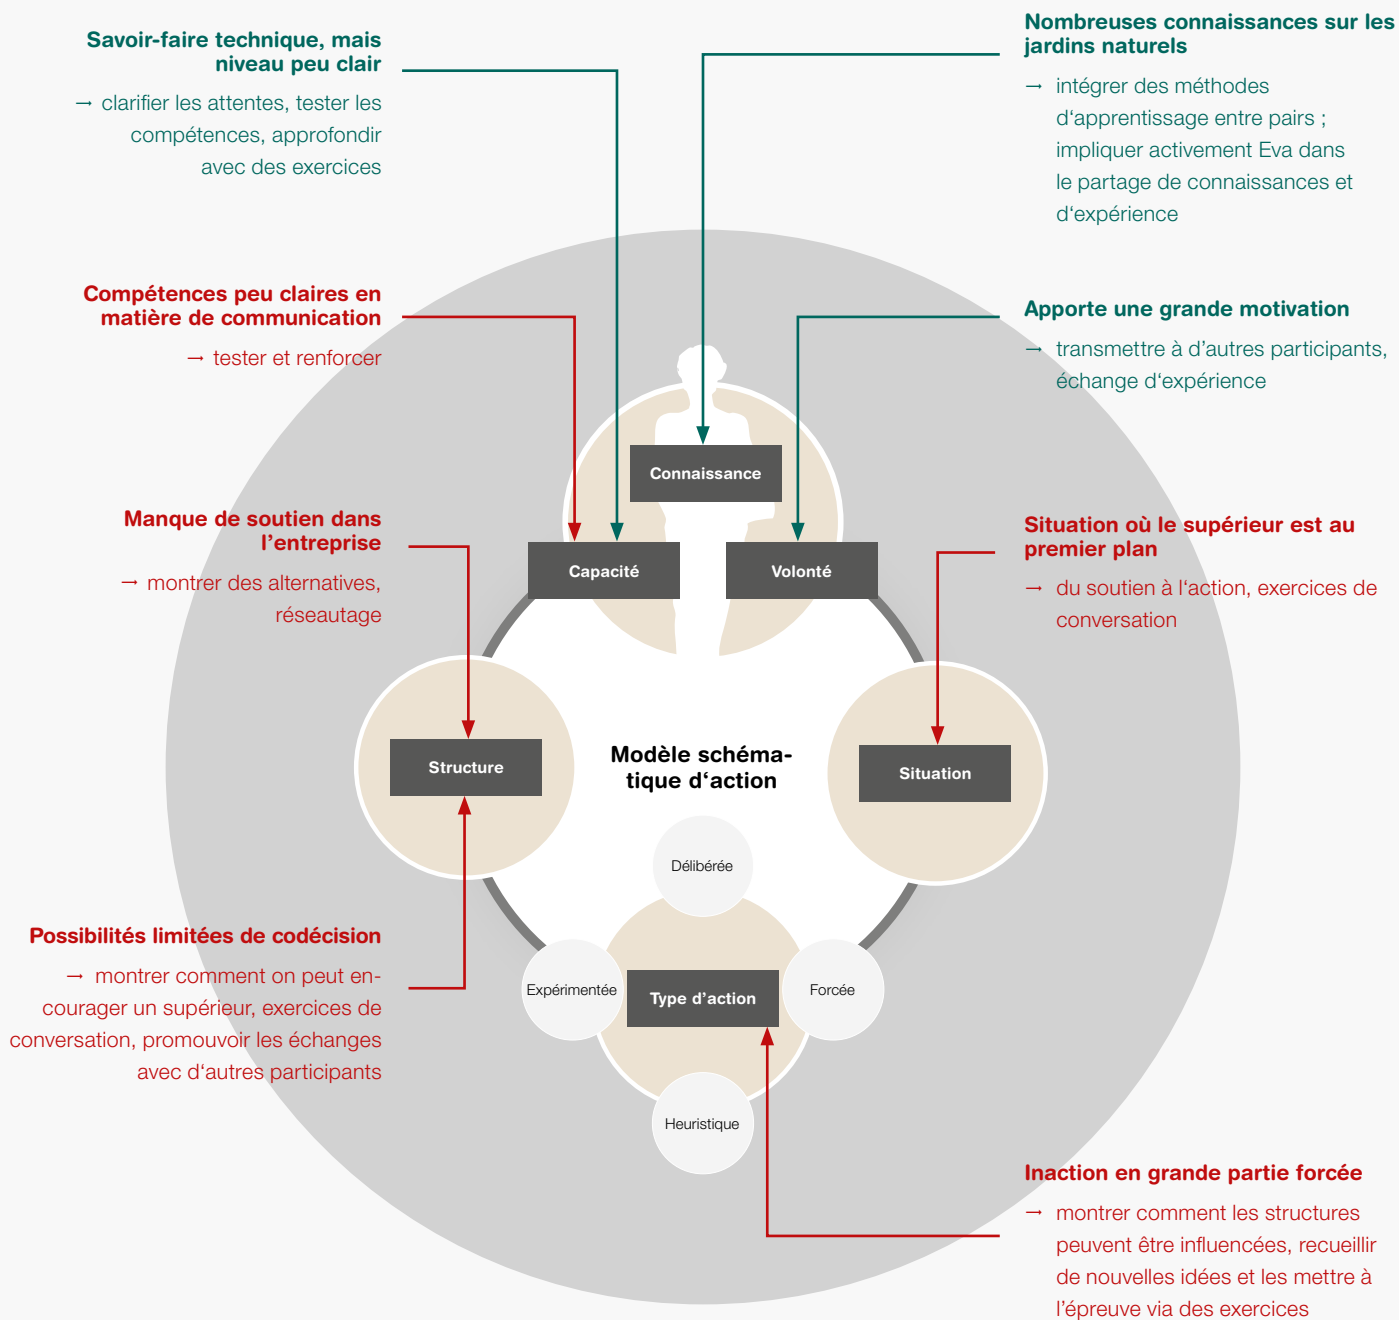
Savoir-faire technique, mais niveau peu clair

→ clarifier les attentes, tester les compétences, approfondir avec des exercices

Nombreuses connaissances sur les jardins naturels

→ intégrer des méthodes d'apprentissage entre pairs ; impliquer activement Eva dans le partage de connaissances et d'expérience

Compétences peu claires en matière de communication

→ tester et renforcer

Apporte une grande motivation

→ transmettre à d'autres participants, échange d'expérience

Connaissance

Capacité

Volonté

Manque de soutien dans l'entreprise

→ montrer des alternatives, réseautage

Situation où le supérieur est au premier plan

→ du soutien à l'action, exercices de conversation

Structure

Modèle schématique d'action

Situation

Délibérée

Possibilités limitées de codécision

→ montrer comment on peut encourager un supérieur, exercices de conversation, promouvoir les échanges avec d'autres participants

Expérimentée

Type d'action

Forcée

Heuristique

Inaction en grande partie forcée

→ montrer comment les structures peuvent être influencées, recueillir de nouvelles idées et les mettre à l'épreuve via des exercices